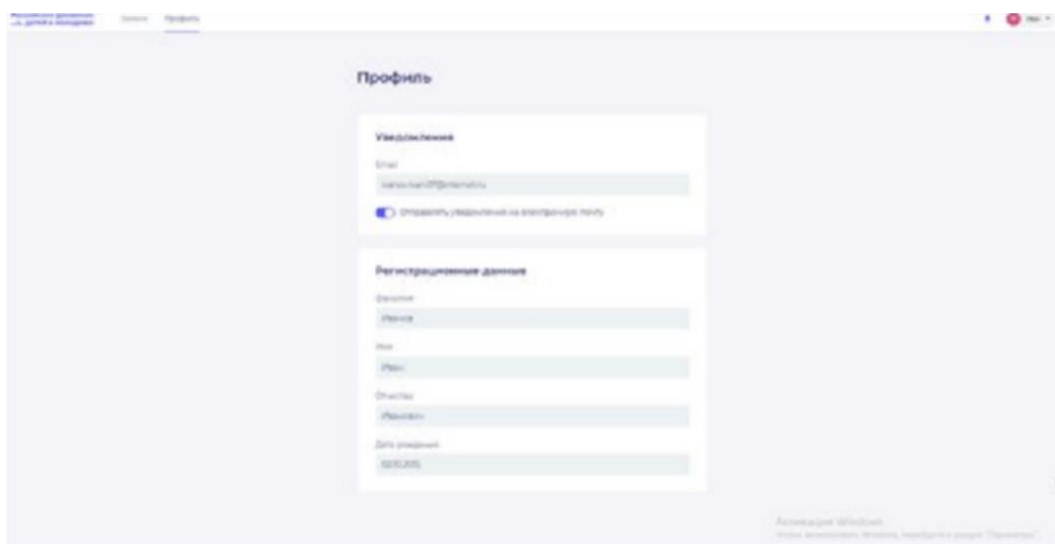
Российское движение детей и молодёжи Заявки Профиль

Иван

Профиль

Уведомления

Email

ivanov.ivan07@internet.ru

Отправлять уведомления на электронную почту

Регистрационные данные

Фамилия

Иванов

Имя

Иван

Отчество

Иванович

Дата рождения

02.02.2015

Активация Windows
Чтобы активировать Windows, перейдите в раздел "Параметры".